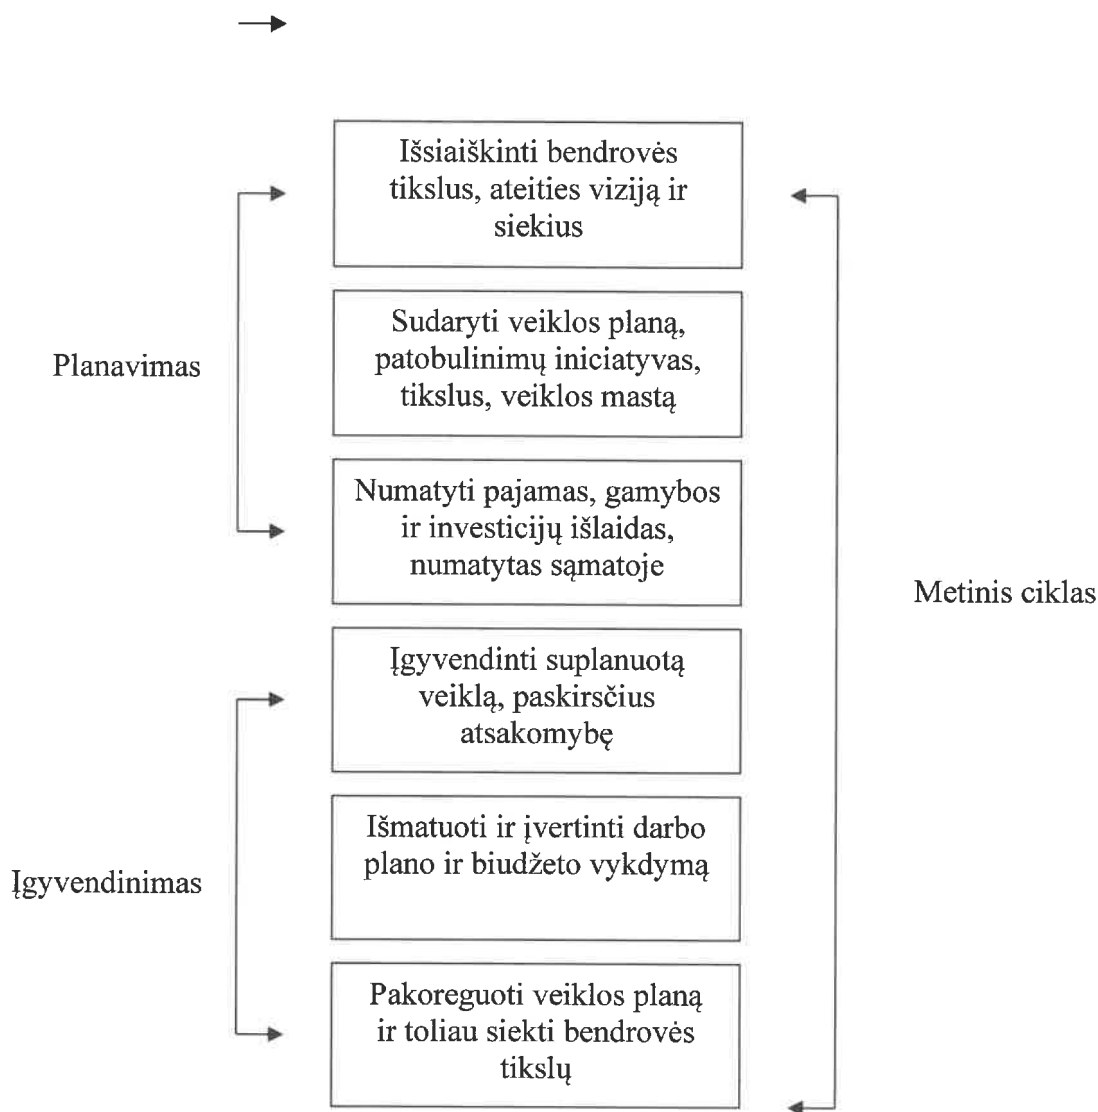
Išsiaiškinti bendrovės tikslus, ateities viziją ir siekius

Sudaryti veiklos planą, patobulinimų iniciatyvas, tikslus, veiklos mastą

Planavimas

Numatyti pajamas, gamybos ir investicijų išlaidas, numatytas sąmatoje

Metinis ciklas

Įgyvendinti suplanuotą veiklą, paskirsčius atsakomybę

Išmatuoti ir įvertinti darbo plano ir biudžeto vykdymą

Įgyvendinimas

Pakoreguoti veiklos planą ir toliau siekti bendrovės tikslų